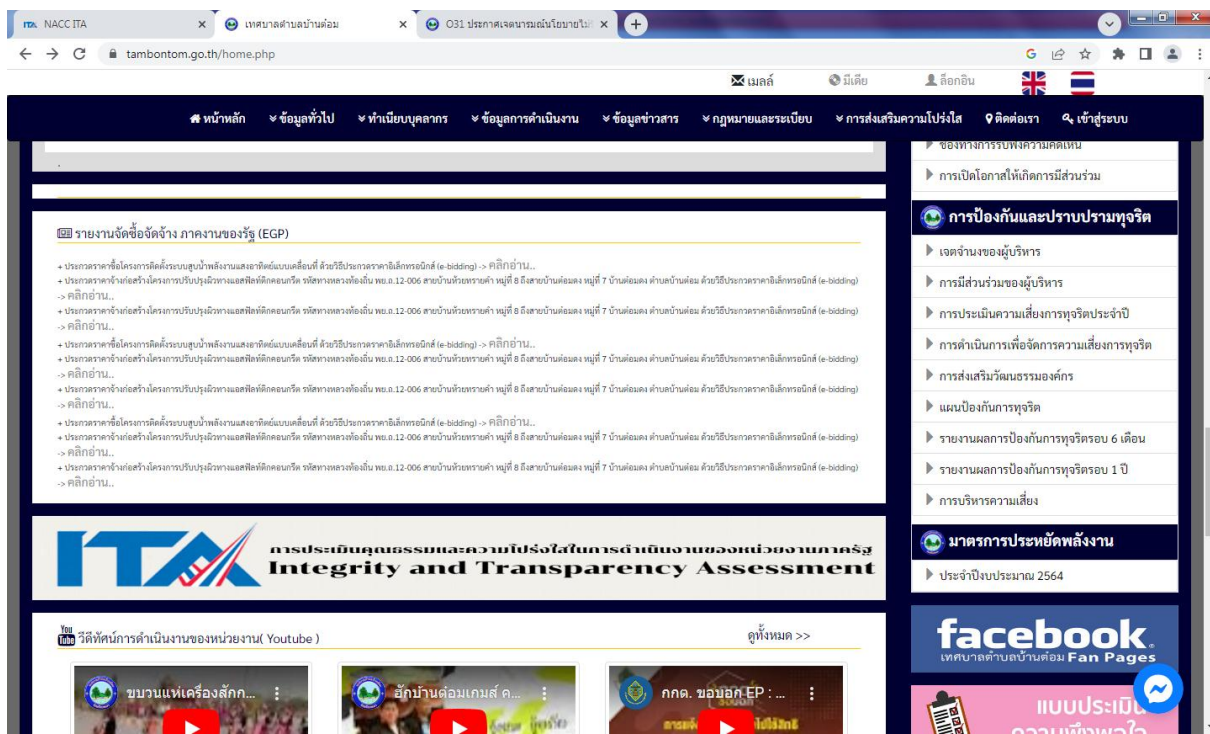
ITA NACC ITA
เทศบาลตำบลบ้านต่อม
O31 ประกาศเจตนารมณ์นโยบายไม่
tambontom.go.th/home.php

เมลล์ มีเดีย ล็อกอิน

หน้าหลัก ข้อมูลทั่วไป ทำเนียบบุคลากร ข้อมูลการดำเนินงาน ข้อมูลข่าวสาร กฎหมายและระเบียบ การส่งเสริมความโปร่งใส ติดต่อเรา เข้าสู่ระบบ

รายงานจัดซื้อจัดจ้าง ภาคงานของรัฐ (EGP)

+ ประกวดราคาซื้อโครงการติดตั้งระบบสูบน้ำพลังงานแสงอาทิตย์แบบเคลื่อนที่ ด้วยวิธีประกวดราคาอิเล็กทรอนิกส์ (e-bidding) -> คลิกอ่าน..
+ ประกวดราคาจ้างก่อสร้างโครงการปรับปรุงผิวทางแอสฟัลท์ติกคอนกรีต รหัสทางหลวงท้องถิ่น พย.ถ.12-006 สายบ้านห้วยทรายคำ หมู่ที่ 8 ถึงสายบ้านต่อมดง หมู่ที่ 7 บ้านต่อมดง ตำบลบ้านต่อม ด้วยวิธีประกวดราคาอิเล็กทรอนิกส์ (e-bidding) -> คลิกอ่าน..
+ ประกวดราคาจ้างก่อสร้างโครงการปรับปรุงผิวทางแอสฟัลท์ติกคอนกรีต รหัสทางหลวงท้องถิ่น พย.ถ.12-006 สายบ้านห้วยทรายคำ หมู่ที่ 8 ถึงสายบ้านต่อมดง หมู่ที่ 7 บ้านต่อมดง ตำบลบ้านต่อม ด้วยวิธีประกวดราคาอิเล็กทรอนิกส์ (e-bidding) -> คลิกอ่าน..
+ ประกวดราคาซื้อโครงการติดตั้งระบบสูบน้ำพลังงานแสงอาทิตย์แบบเคลื่อนที่ ด้วยวิธีประกวดราคาอิเล็กทรอนิกส์ (e-bidding) -> คลิกอ่าน..
+ ประกวดราคาจ้างก่อสร้างโครงการปรับปรุงผิวทางแอสฟัลท์ติกคอนกรีต รหัสทางหลวงท้องถิ่น พย.ถ.12-006 สายบ้านห้วยทรายคำ หมู่ที่ 8 ถึงสายบ้านต่อมดง หมู่ที่ 7 บ้านต่อมดง ตำบลบ้านต่อม ด้วยวิธีประกวดราคาอิเล็กทรอนิกส์ (e-bidding) -> คลิกอ่าน..
+ ประกวดราคาจ้างก่อสร้างโครงการปรับปรุงผิวทางแอสฟัลท์ติกคอนกรีต รหัสทางหลวงท้องถิ่น พย.ถ.12-006 สายบ้านห้วยทรายคำ หมู่ที่ 8 ถึงสายบ้านต่อมดง หมู่ที่ 7 บ้านต่อมดง ตำบลบ้านต่อม ด้วยวิธีประกวดราคาอิเล็กทรอนิกส์ (e-bidding) -> คลิกอ่าน..
+ ประกวดราคาซื้อโครงการติดตั้งระบบสูบน้ำพลังงานแสงอาทิตย์แบบเคลื่อนที่ ด้วยวิธีประกวดราคาอิเล็กทรอนิกส์ (e-bidding) -> คลิกอ่าน..
+ ประกวดราคาจ้างก่อสร้างโครงการปรับปรุงผิวทางแอสฟัลท์ติกคอนกรีต รหัสทางหลวงท้องถิ่น พย.ถ.12-006 สายบ้านห้วยทรายคำ หมู่ที่ 8 ถึงสายบ้านต่อมดง หมู่ที่ 7 บ้านต่อมดง ตำบลบ้านต่อม ด้วยวิธีประกวดราคาอิเล็กทรอนิกส์ (e-bidding) -> คลิกอ่าน..
+ ประกวดราคาจ้างก่อสร้างโครงการปรับปรุงผิวทางแอสฟัลท์ติกคอนกรีต รหัสทางหลวงท้องถิ่น พย.ถ.12-006 สายบ้านห้วยทรายคำ หมู่ที่ 8 ถึงสายบ้านต่อมดง หมู่ที่ 7 บ้านต่อมดง ตำบลบ้านต่อม ด้วยวิธีประกวดราคาอิเล็กทรอนิกส์ (e-bidding) -> คลิกอ่าน..

ITA การประเมินคุณธรรมและความโปร่งใสในการดำเนินงานของหน่วยงานภาครัฐ Integrity and Transparency Assessment

วีดีทัศน์การดำเนินงานของหน่วยงาน( Youtube )
ดูทั้งหมด >>
ขบวนแห่เครื่องสักก...
ฮักบ้านต่อมเกมส์ ค...
กกต. ขอบอก EP : ...

ช่องทางการรับฟังความคิดเห็น
การเปิดโอกาสให้เกิดการมีส่วนร่วม
การป้องกันและปราบปรามทุจริต
เจตจำนงของผู้บริหาร
การมีส่วนร่วมของผู้บริหาร
การประเมินความเสี่ยงการทุจริตประจำปี
การดำเนินการเพื่อจัดการความเสี่ยงการทุจริต
การส่งเสริมวัฒนธรรมองค์กร
แผนป้องกันการทุจริต
รายงานผลการป้องกันการทุจริตรอบ 6 เดือน
รายงานผลการป้องกันการทุจริตรอบ 1 ปี
การบริหารความเสี่ยง
มาตรการประหยัดพลังงาน
ประจำปีงบประมาณ 2564
facebook เทศบาลตำบลบ้านต่อม Fan Pages
แบบประเมิน ความพึงพอใจ